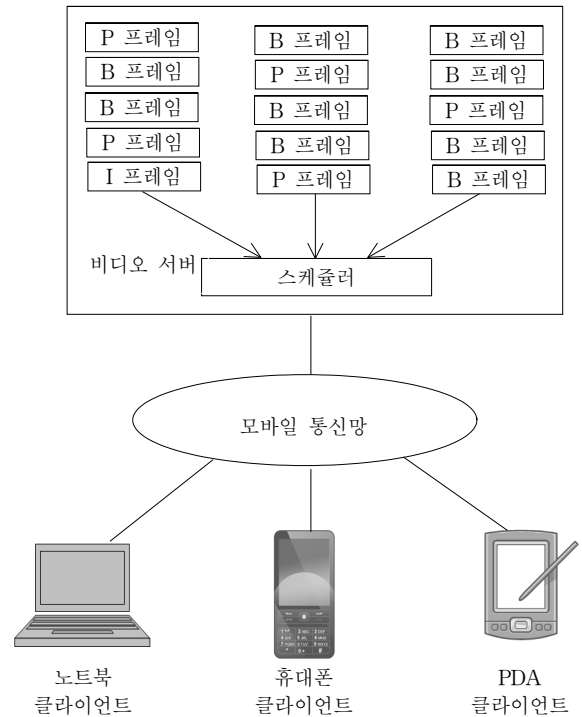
P 프레임
B 프레임
B 프레임
P 프레임
I 프레임

B 프레임
P 프레임
B 프레임
B 프레임
P 프레임

B 프레임
B 프레임
P 프레임
B 프레임
B 프레임

비디오 서버
스케쥴러

모바일 통신망

노트북
클라이언트

휴대폰
클라이언트

PDA
클라이언트